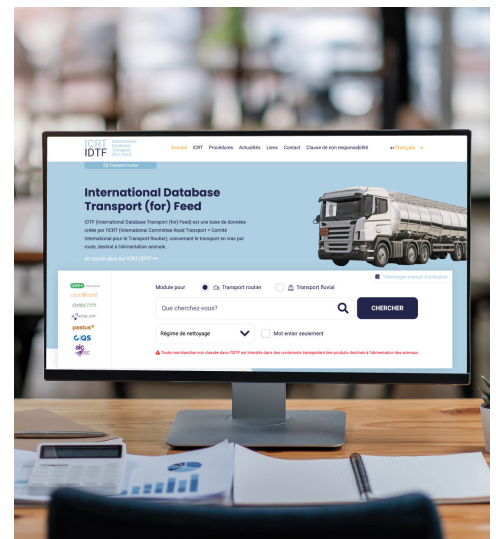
ICRT IDTF International Database Transport (for) Feed

Transport routier

Accueil ICRT Procédures Actualités Liens Contact Clause de non responsabilité Français

International Database Transport (for) Feed

IDTF (International Database Transport (for) Feed) est une base de données créée par l'ICRT (International Committee Road Transport = Comité International pour le Transport Routier), concernant le transport en vrac par route, destiné à l'alimentation animale.

En savoir plus sur ICRT/IDTF →

Télécharger manuel d'utilisation

Module pour Transport routier Transport fluvial

Que cherchez-vous?

CHERCHER

Régime de nettoyage

Mot entier seulement

Toute marchandise non classée dans l'IDTF est interdite dans des conteneurs transportant des produits destinés à l'alimentation des animaux

QS
Ovocom
pastus+
GMP+
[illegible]